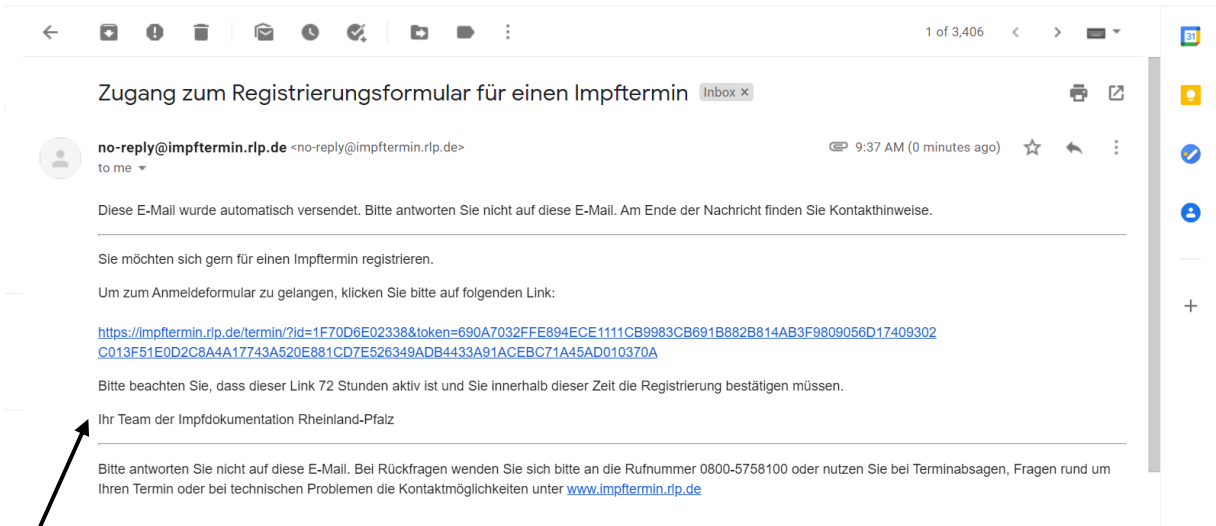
1 of 3,406

Zugang zum Registrierungsformular für einen Impftermin Inbox ×

no-reply@impftermin.rlp.de <no-reply@impftermin.rlp.de>
to me

9:37 AM (0 minutes ago)

Diese E-Mail wurde automatisch versendet. Bitte antworten Sie nicht auf diese E-Mail. Am Ende der Nachricht finden Sie Kontakthinweise.

Sie möchten sich gern für einen Impftermin registrieren.

Um zum Anmeldeformular zu gelangen, klicken Sie bitte auf folgenden Link:

https://impftermin.rlp.de/termin/?id=1F70D6E02338&token=690A7032FFE894ECE1111CB9983CB691B882B814AB3F9809056D17409302C013F51E0D2C8A4A17743A520E881CD7E526349ADB4433A91ACEBC71A45AD010370A

Bitte beachten Sie, dass dieser Link 72 Stunden aktiv ist und Sie innerhalb dieser Zeit die Registrierung bestätigen müssen.

Ihr Team der Impfdokumentation Rheinland-Pfalz

Bitte antworten Sie nicht auf diese E-Mail. Bei Rückfragen wenden Sie sich bitte an die Rufnummer 0800-5758100 oder nutzen Sie bei Terminabsagen, Fragen rund um Ihren Termin oder bei technischen Problemen die Kontaktmöglichkeiten unter www.impftermin.rlp.de

31